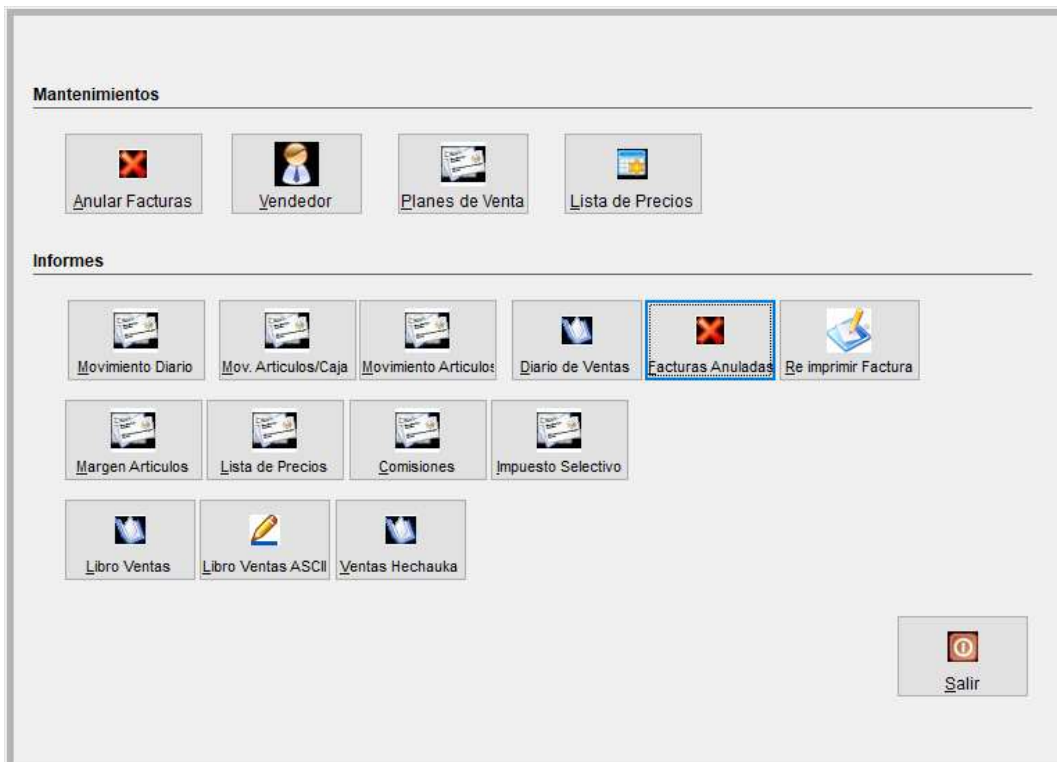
Mantenimientos

Anular Facturas

Vendedor

Planes de Venta

Lista de Precios

Informes

Movimiento Diario

Mov. Articulos/Caja

Movimiento Articulos

Diario de Ventas

Facturas Anuladas

Re imprimir Factura

Margen Articulos

Lista de Precios

Comisiones

Impuesto Selectivo

Libro Ventas

Libro Ventas ASCII

Ventas Hechauka

Salir